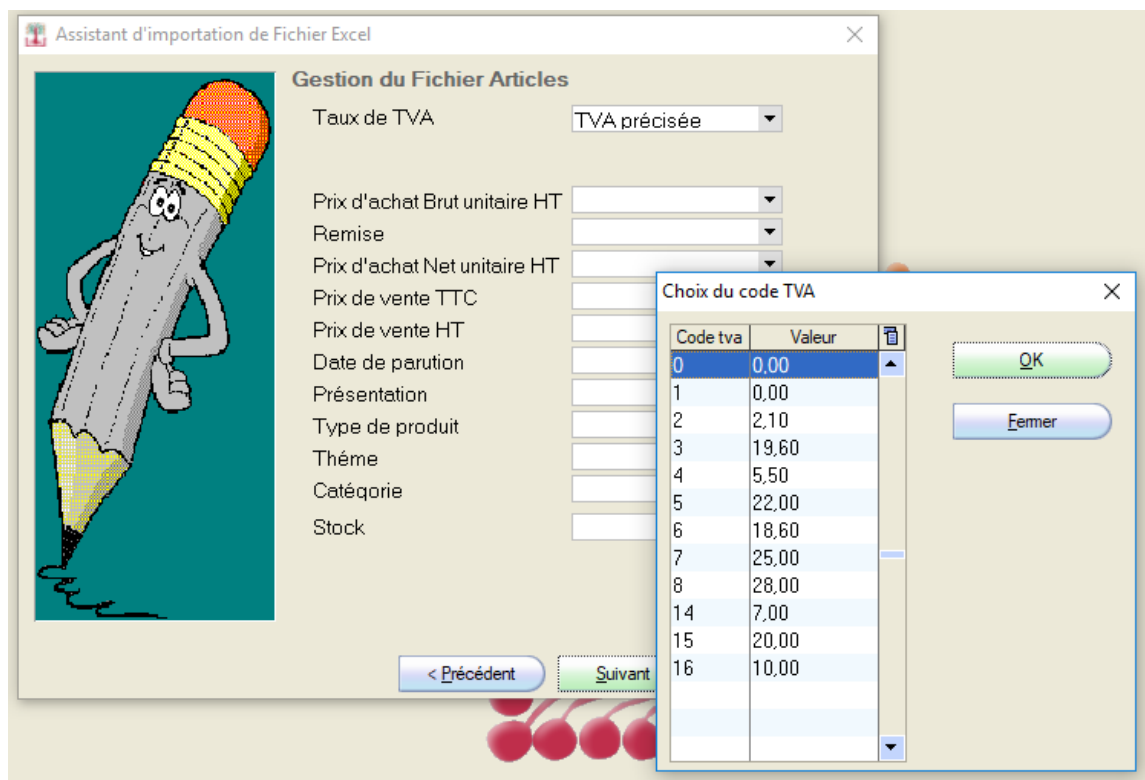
Assistant d'importation de Fichier Excel

Gestion du Fichier Articles

Taux de TVA
TVA précisée

Prix d'achat Brut unitaire HT
Remise
Prix d'achat Net unitaire HT
Prix de vente TTC
Prix de vente HT
Date de parution
Présentation
Type de produit
Théme
Catégorie
Stock

< Précédent
Suivant

Choix du code TVA

| Code tva | Valeur |
|---|---|
| 0 | 0,00 |
| 1 | 0,00 |
| 2 | 2,10 |
| 3 | 19,60 |
| 4 | 5,50 |
| 5 | 22,00 |
| 6 | 18,60 |
| 7 | 25,00 |
| 8 | 28,00 |
| 14 | 7,00 |
| 15 | 20,00 |
| 16 | 10,00 |

OK
Fermer